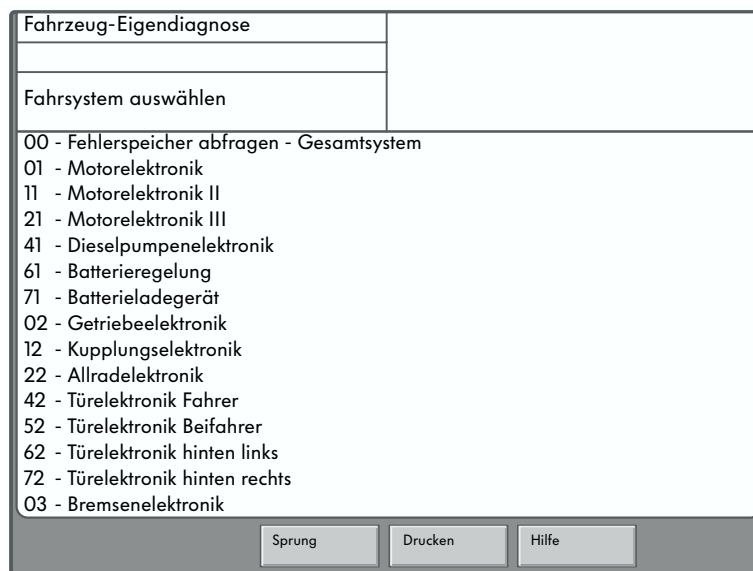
Fahrzeug-Eigendiagnose

Fahrsystem auswählen

00 - Fehlerspeicher abfragen - Gesamtsystem
01 - Motorelektronik
11 - Motorelektronik II
21 - Motorelektronik III
41 - Dieselpumpenelektronik
61 - Batterieregelung
71 - Batterieladegerät
02 - Getriebeelektronik
12 - Kupplungselektronik
22 - Allradelektronik
42 - Türelektronik Fahrer
52 - Türelektronik Beifahrer
62 - Türelektronik hinten links
72 - Türelektronik hinten rechts
03 - Bremsenelektronik

Sprung
Drucken
Hilfe